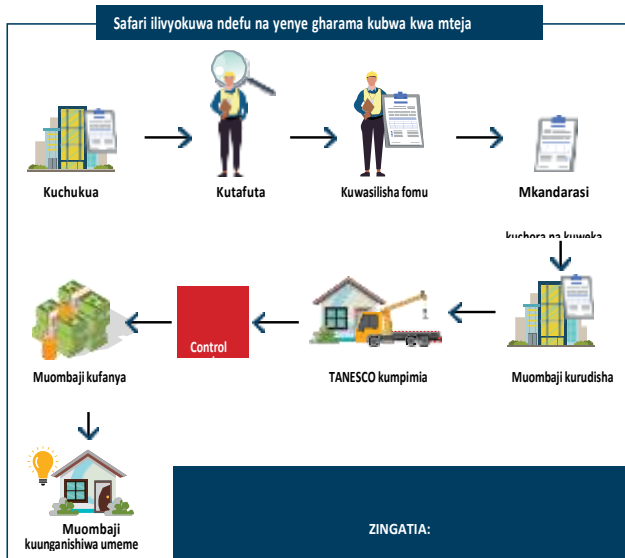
Safari ilivyokuwa ndefu na yenye gharama kubwa kwa mteja

Kuchukua

Kutafuta

Kuwasilisha fomu

Mkandarasi

kuchora na kuweka

Muombaji kurudisha

TANESCO kumpimia

Control

Muombaji kufanya

Muombaji kuunganishiwa umeme

ZINGATIA: